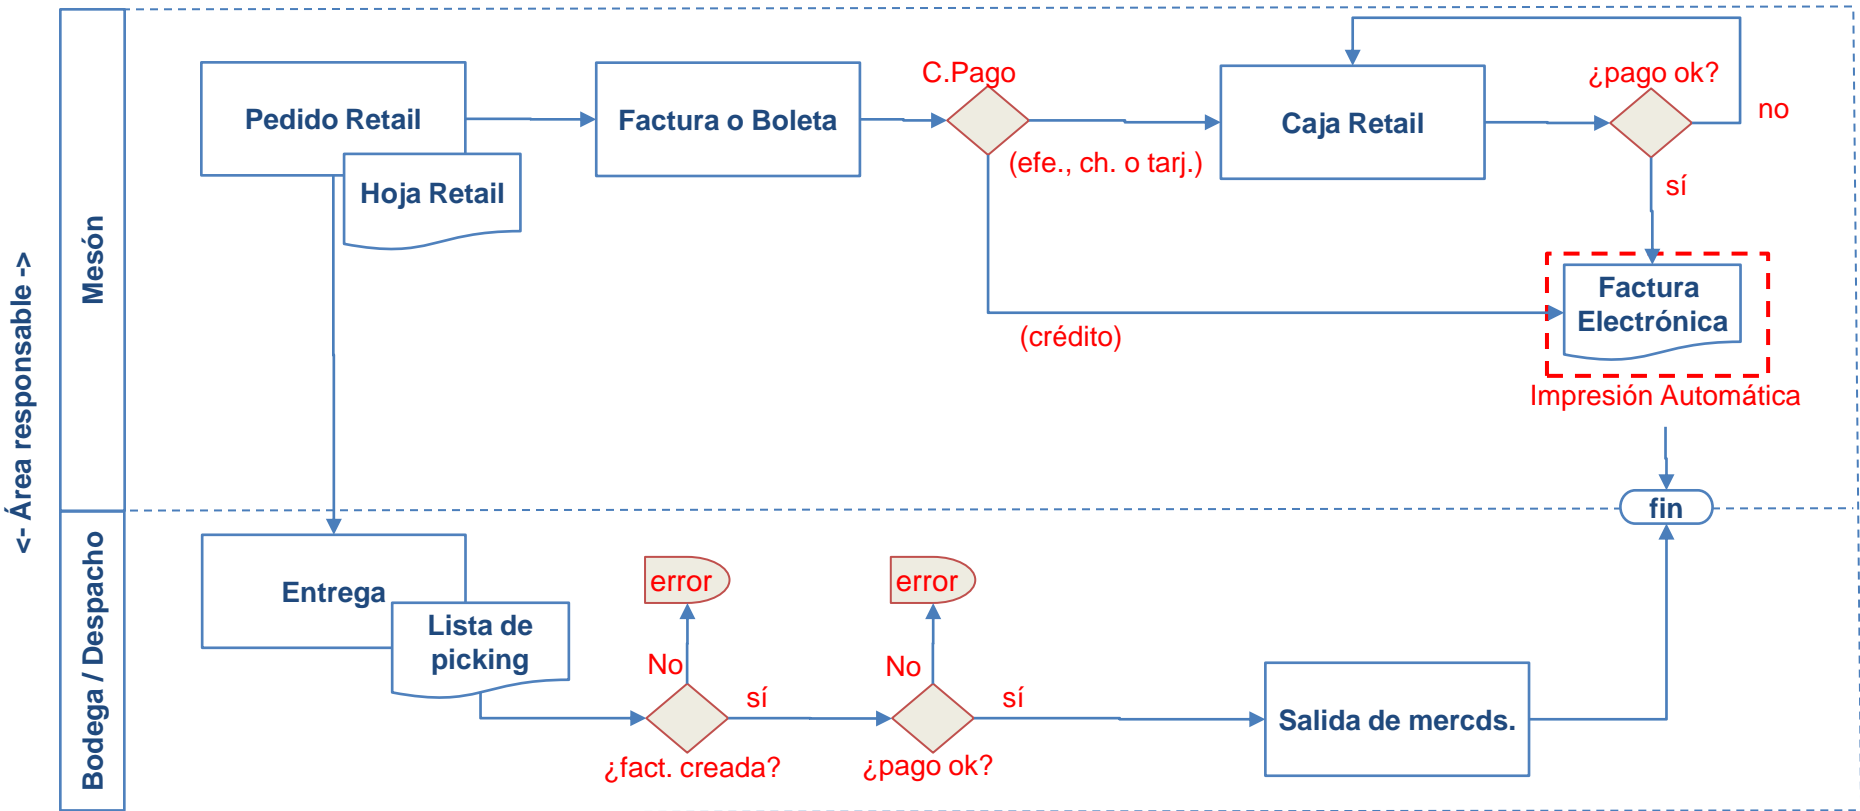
<- Área responsable ->

Mesón

Pedido Retail

Hoja Retail

Factura o Boleta

C.Pago

(efe., ch. o tarj.)

Caja Retail

¿pago ok?

no

sí

(crédito)

Factura Electrónica

Impresión Automática

fin

Bodega / Despacho

Entrega

Lista de picking

error

No

sí

¿fact. creada?

error

No

sí

¿pago ok?

Salida de mercds.